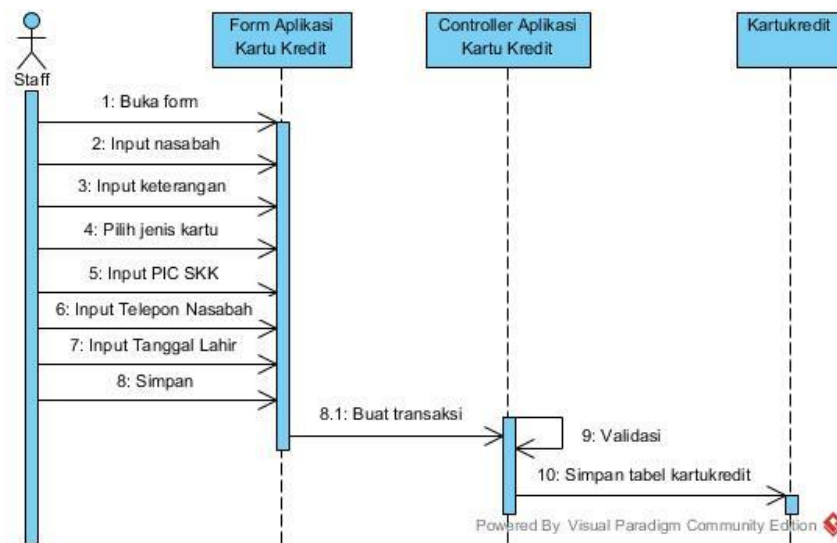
Staff

Form Aplikasi Kartu Kredit

Controller Aplikasi Kartu Kredit

Kartukredit

1: Buka form

2: Input nasabah

3: Input keterangan

4: Pilih jenis kartu

5: Input PIC SKK

6: Input Telepon Nasabah

7: Input Tanggal Lahir

8: Simpan

8.1: Buat transaksi

9: Validasi

10: Simpan tabel kartukredit

Powered By Visual Paradigm Community Edition